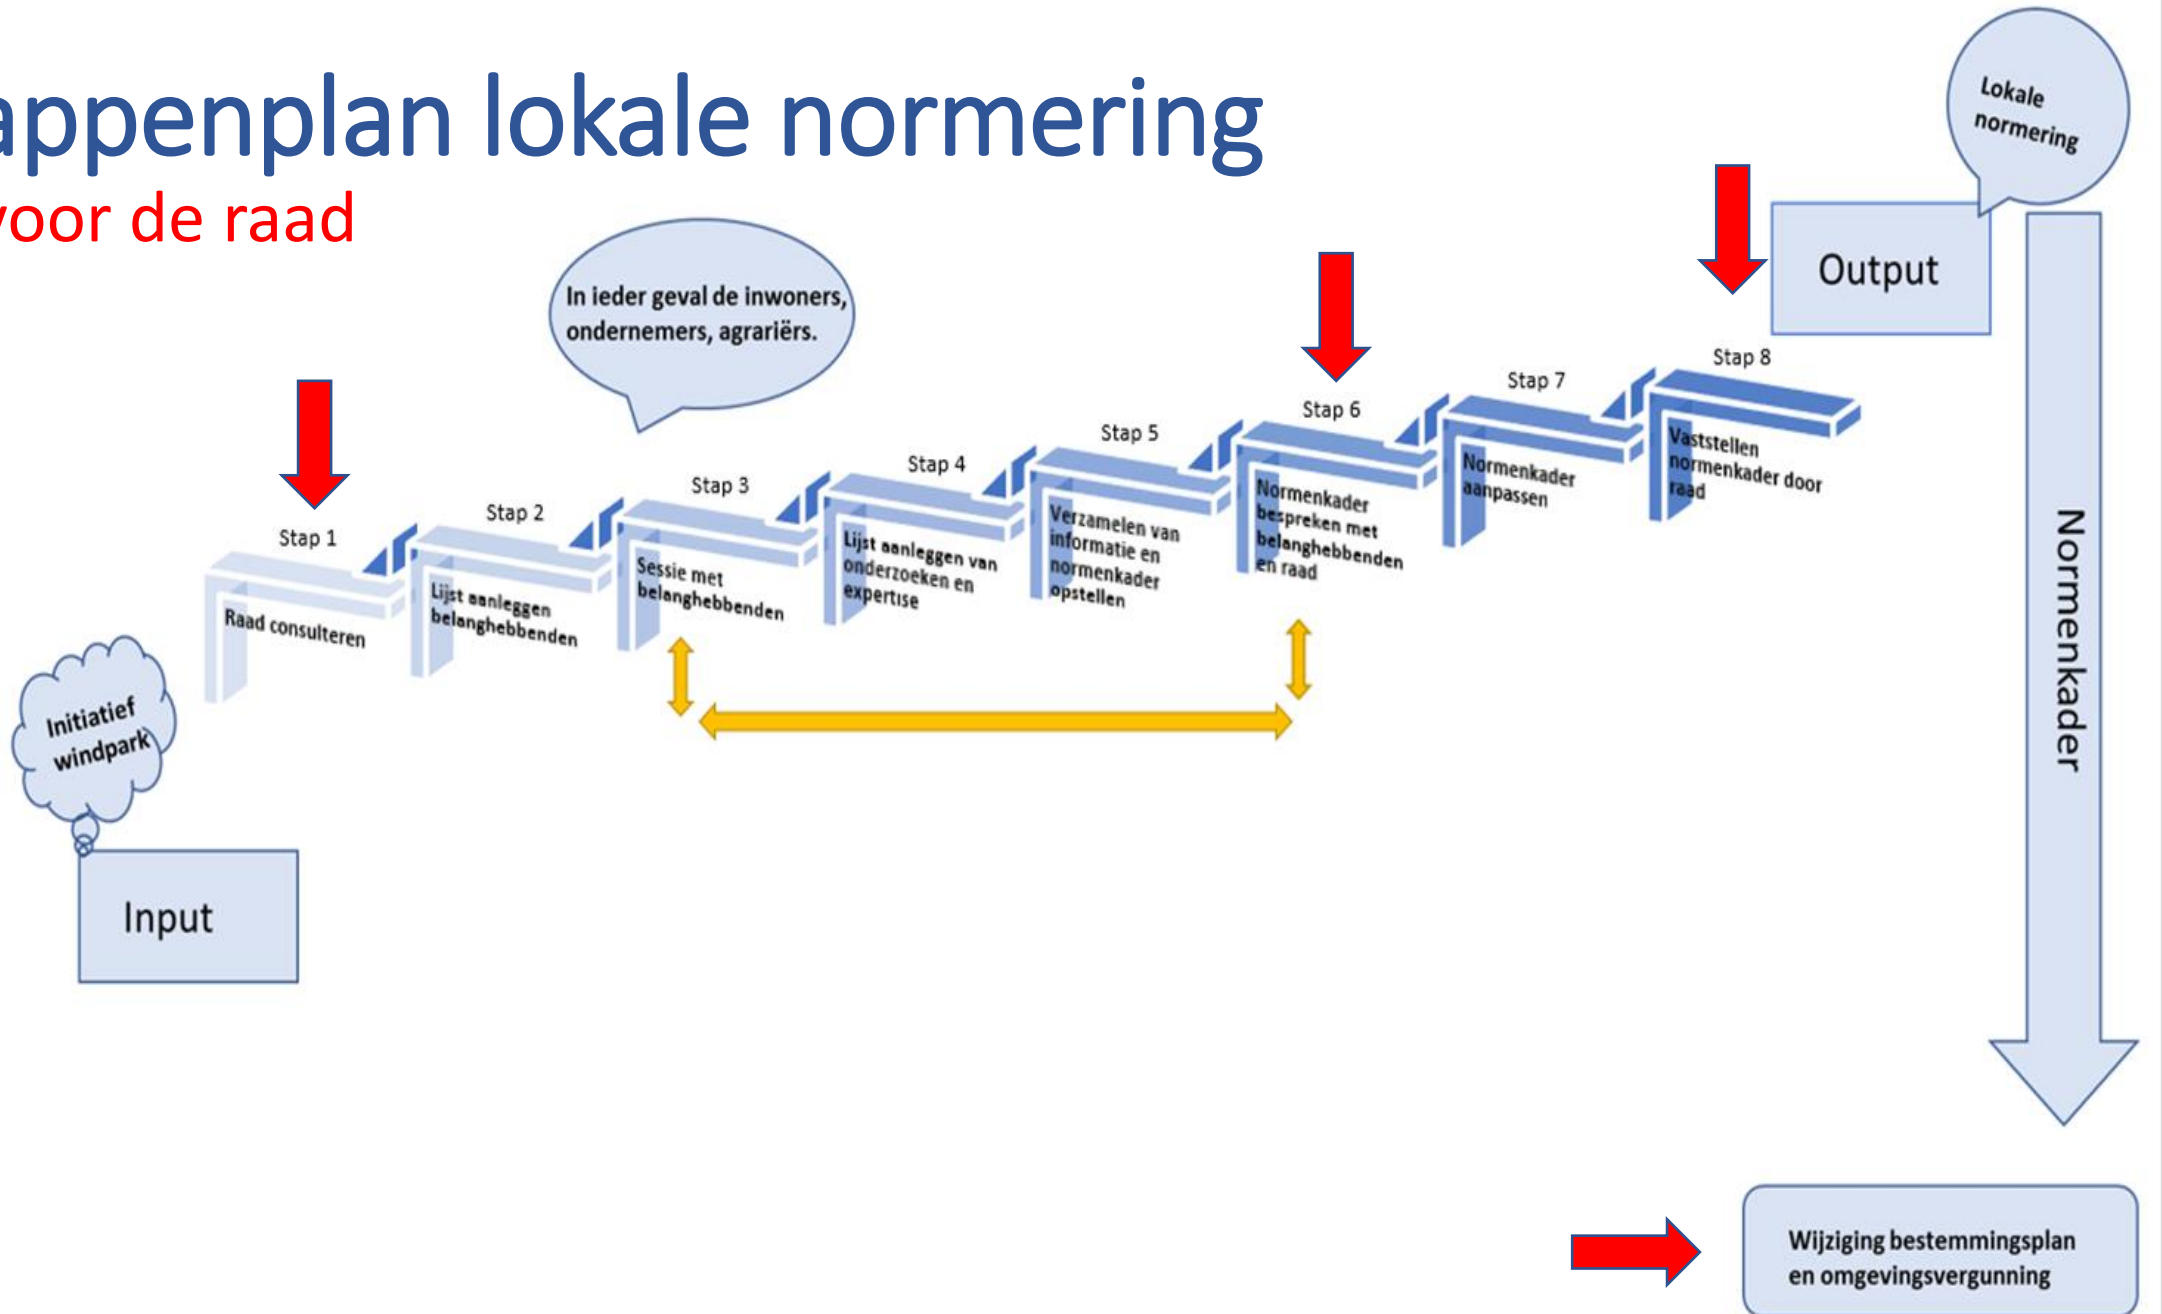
appenplan lokale normering
voor de raad

Lokale normering

Output

In ieder geval de inwoners, ondernemers, agrariërs.

Stap 1
Raad consulteren

Stap 2
Lijst aanleggen belanghebbenden

Stap 3
Sessie met belanghebbenden

Stap 4
Lijst aanleggen van onderzoeken en expertise

Stap 5
Verzamelen van informatie en normenkader opstellen

Stap 6
Normenkader bespreken met belanghebbenden en raad

Stap 7
Normenkader aanpassen

Stap 8
Vaststellen normenkader door raad

Normenkader

Initiatief windpark

Input

Wijziging bestemmingsplan en omgevingsvergunning